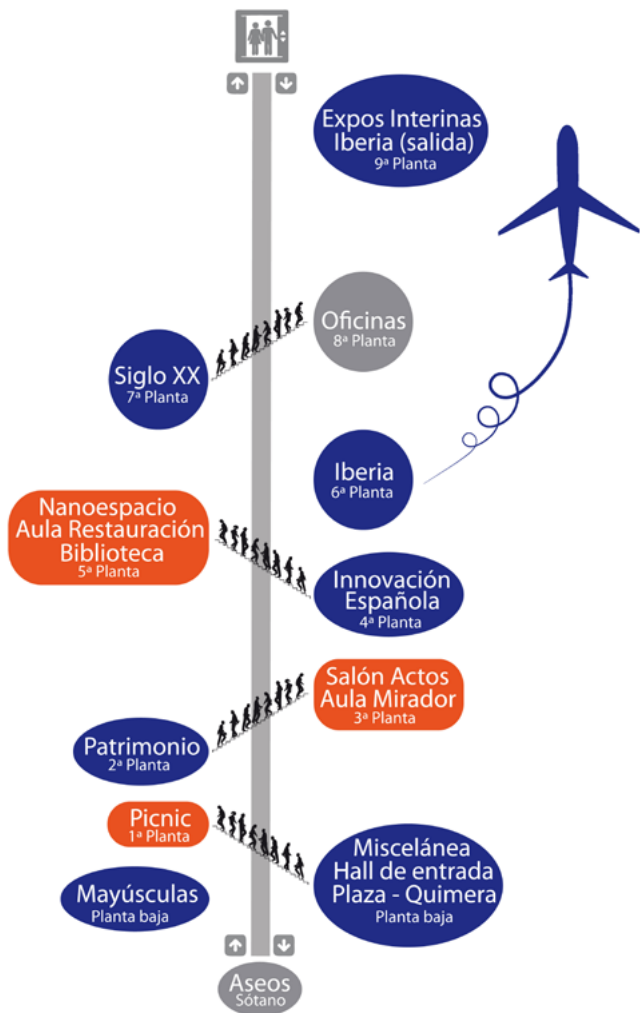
Expos Interinas
Iberia (salida)
9ª Planta

Oficinas
8ª Planta

Siglo XX
7ª Planta

Iberia
6ª Planta

Nanoespacio
Aula Restauración
Biblioteca
5ª Planta

Innovación
Española
4ª Planta

Salón Actos
Aula Mirador
3ª Planta

Patrimonio
2ª Planta

Picnic
1ª Planta

Miscelánea
Hall de entrada
Plaza - Quimera
Planta baja

Mayúsculas
Planta baja

Aseos
Sótano